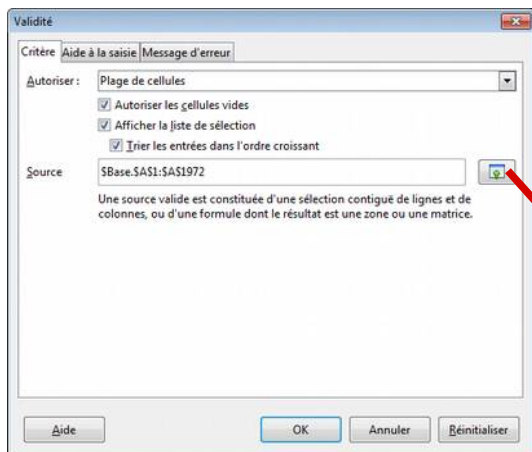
Validité

Critère | Aide à la saisie | Message d'erreur

Autoriser : Plage de cellules

Autoriser les cellules vides

Afficher la liste de sélection

Trier les entrées dans l'ordre croissant

Source $Base.$A$1:$A$1972

Une source valide est constituée d'une sélection contiguë de lignes et de colonnes, ou d'une formule dont le résultat est une zone ou une matrice.

Aide | OK | Annuler | Réinitialiser